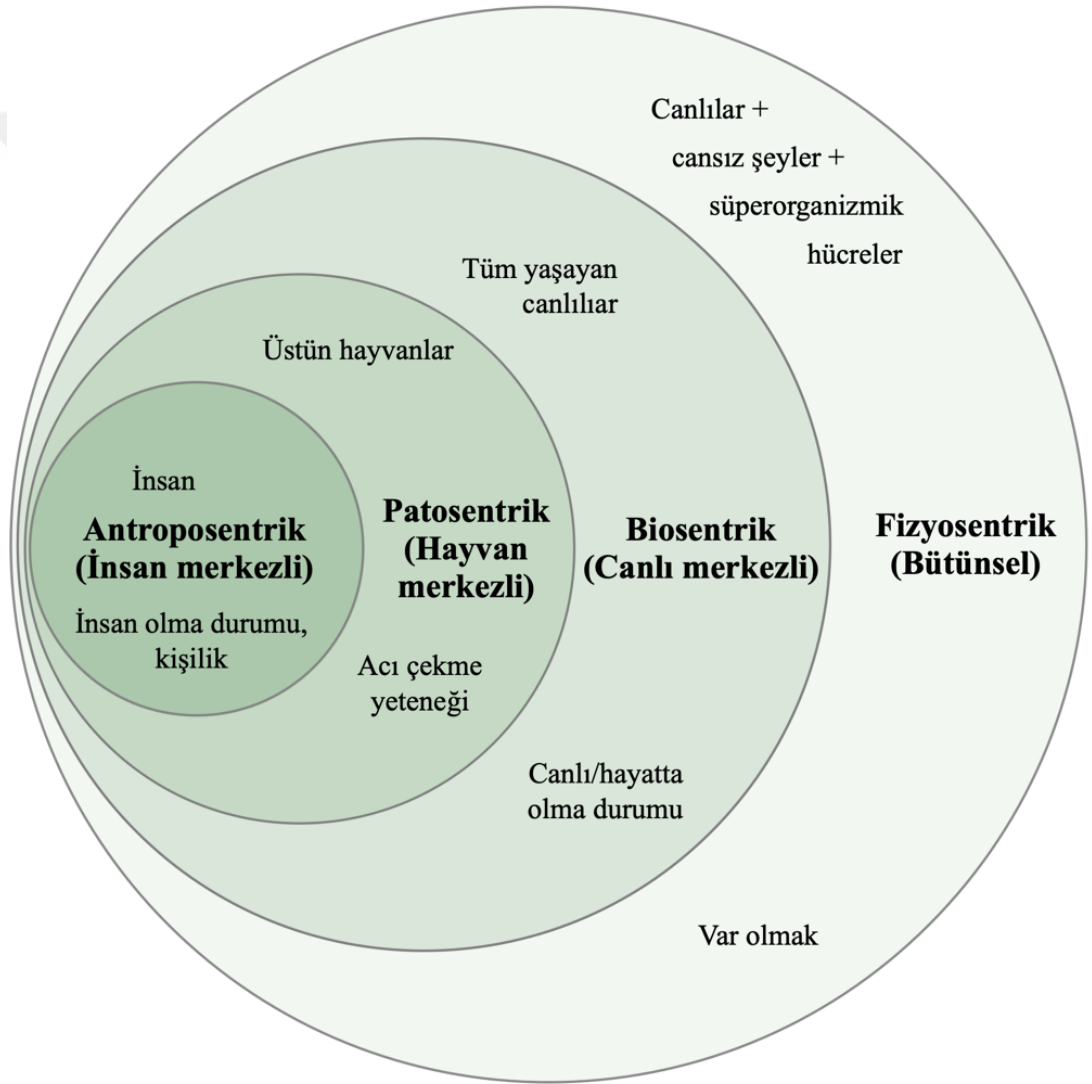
Canlılar + cansız şeyler + süperorganizmik hücreler

Tüm yaşayan canlılar

Üstün hayvanlar

İnsan

Antroposentrik (İnsan merkezli)

İnsan olma durumu, kişilik

Patosentrik (Hayvan merkezli)

Acı çekme yeteneği

Biosentrik (Canlı merkezli)

Canlı/hayatta olma durumu

Fizyosentrik (Bütünsel)

Var olmak